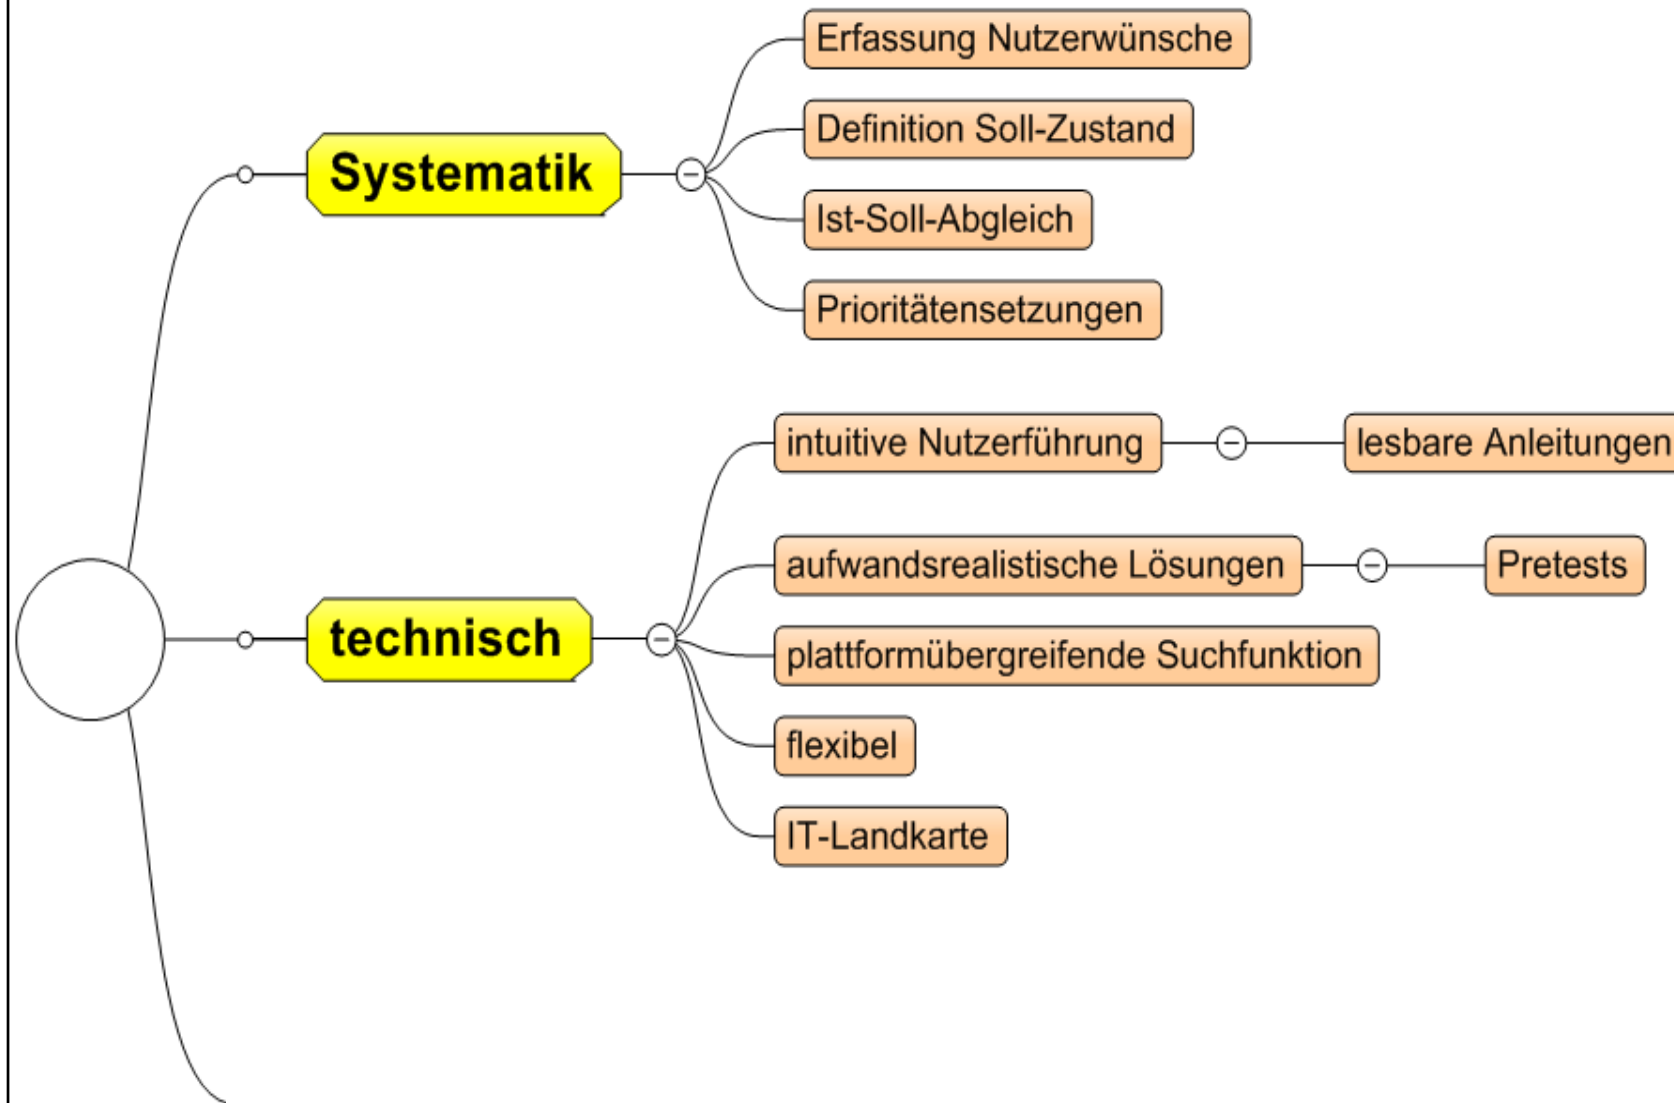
Systematik

Erfassung Nutzerwünsche

Definition Soll-Zustand

Ist-Soll-Abgleich

Prioritätensetzungen

technisch

intuitive Nutzerführung

lesbare Anleitungen

aufwandsrealistische Lösungen

Pretests

plattformübergreifende Suchfunktion

flexibel

IT-Landkarte